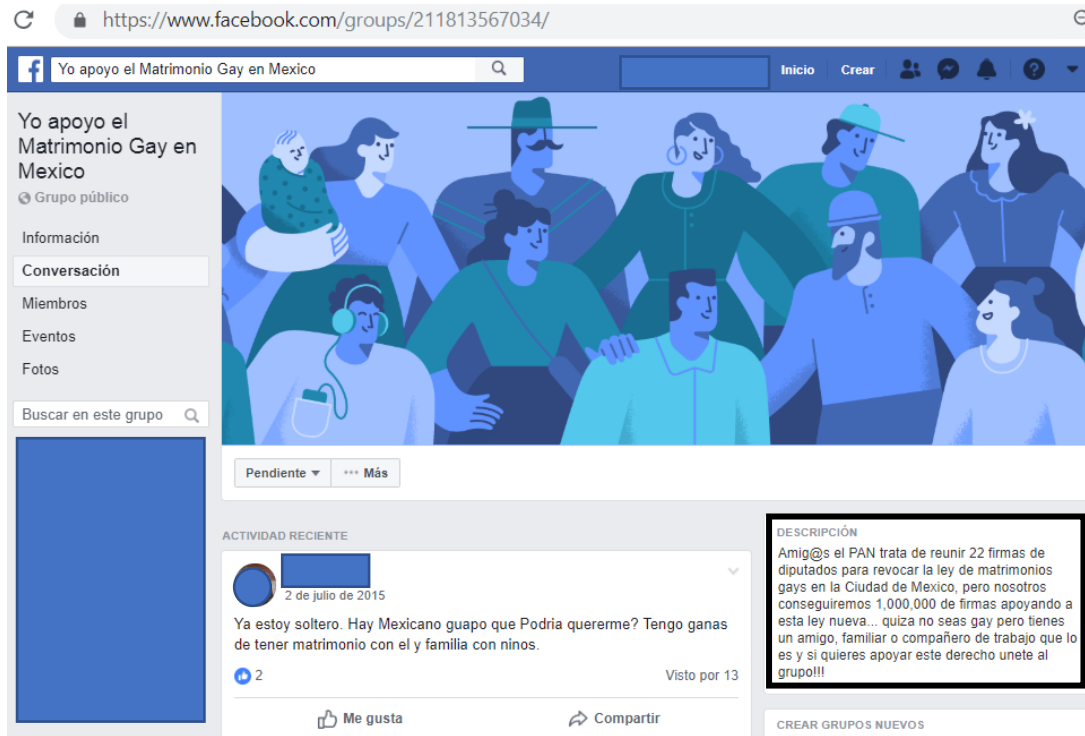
https://www.facebook.com/groups/211813567034/

Yo apoyo el Matrimonio Gay en Mexico

Inicio Crear

Yo apoyo el Matrimonio Gay en Mexico

Grupo público

Información

Conversación

Miembros

Eventos

Fotos

Buscar en este grupo

Pendiente ▾

··· Más

ACTIVIDAD RECIENTE

2 de julio de 2015

Ya estoy soltero. Hay Mexicano guapo que Podria quererme? Tengo ganas de tener matrimonio con el y familia con ninos.

2

Visto por 13

Me gusta

Compartir

DESCRIPCIÓN

Amig@s el PAN trata de reunir 22 firmas de diputados para revocar la ley de matrimonios gays en la Ciudad de Mexico, pero nosotros conseguiremos 1,000,000 de firmas apoyando a esta ley nueva... quiza no seas gay pero tienes un amigo, familiar o compañero de trabajo que lo es y si quieres apoyar este derecho unete al grupo!!!

CREAR GRUPOS NUEVOS